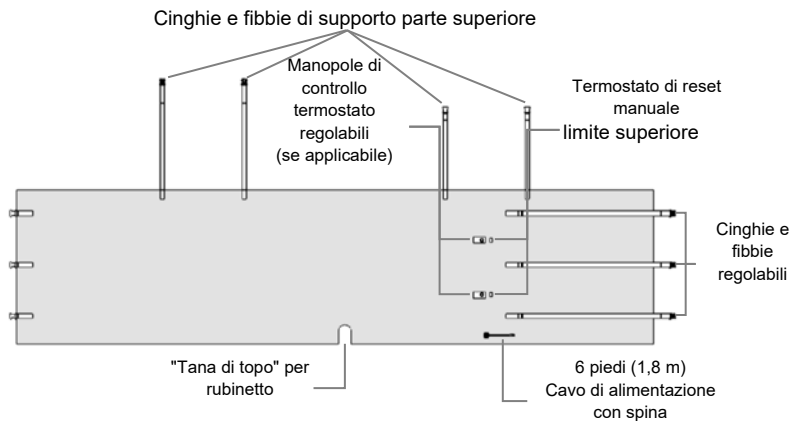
Cinghie e fibbie di supporto parte superiore

Manopole di controllo termostato regolabili (se applicabile)

Termostato di reset manuale limite superiore

Cinghie e fibbie regolabili

"Tana di topo" per rubinetto

6 piedi (1,8 m) Cavo di alimentazione con spina